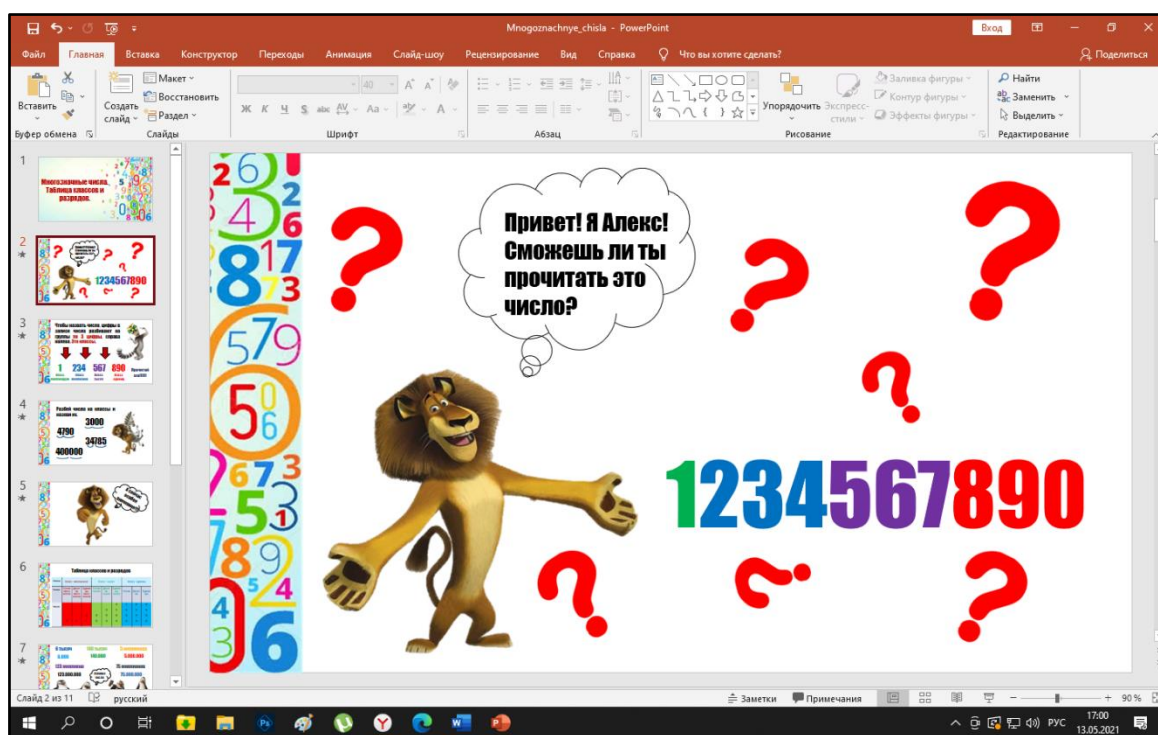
Mnogoznachnye_chisla - PowerPoint

Вход

Файл Главная Вставка Конструктор Переходы Анимация Слайд-шоу Рецензирование Вид Справка Что вы хотите сделать?

Поделиться

Вставить
Создать слайд
Макет
Восстановить
Раздел
40
Ж К Ч S abc AV Aa A
Упорядочить
Экспресс-стили
Заливка фигуры
Контур фигуры
Эффекты фигуры
Найти
Заменить
Выделить

Буфер обмена Слайды Шрифт Абзац Рисование Редактирование

1
Многозначные числа. Таблица классов и разрядов.

2

1234567890

3
Чтобы назвать число, цифры в записи числа разбивают на группы по 3 цифры справа налево. Это классы.
1 234 567 890

4
Разбей число на классы и назови их.
4790 3000 34785 400000

5

6
Таблица классов и разрядов

7

Привет! Я Алекс! Сможешь ли ты прочитать это число?

1234567890

Слайд 2 из 11 русский Заметки Примечания 90 %

РУС 17:00 13.05.2021